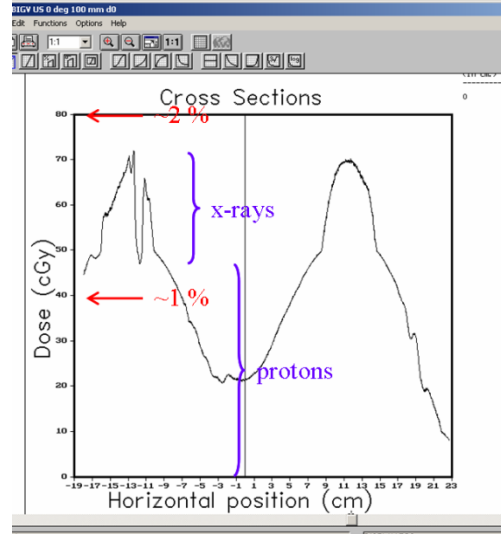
BIGV US 0 deg 100 mm d0
Edit Functions Options Help
1:1
1:1

0

Cross Sections
~2 %
x-rays
~1 %
protons
Dose (cGy)
80
70
60
50
40
30
20
10
0
-19 -17 -15 -13 -11 -9 -7 -5 -3 -1 1 3 5 7 9 11 13 15 17 19 21 23
Horizontal position (cm)